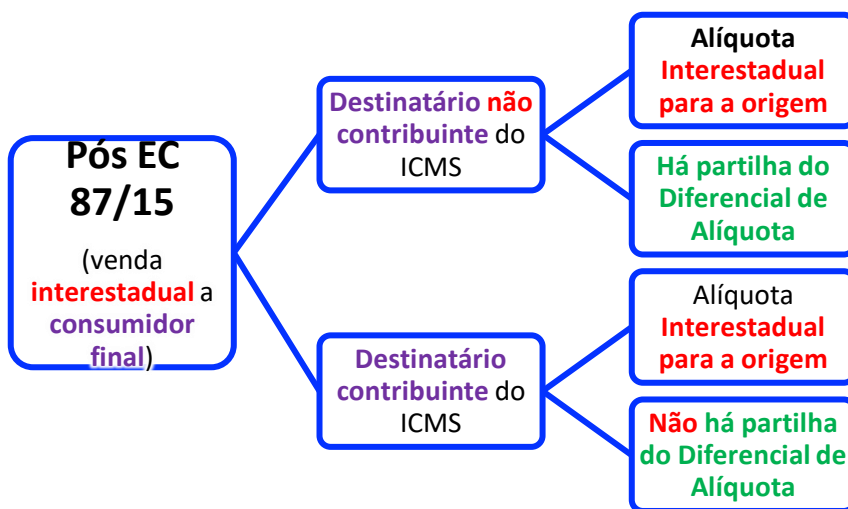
Pós EC 87/15

(venda interestadual a consumidor final)

Destinatário não contribuinte do ICMS

Alíquota Interestadual para a origem

Há partilha do Diferencial de Alíquota

Destinatário contribuinte do ICMS

Alíquota Interestadual para a origem

Não há partilha do Diferencial de Alíquota